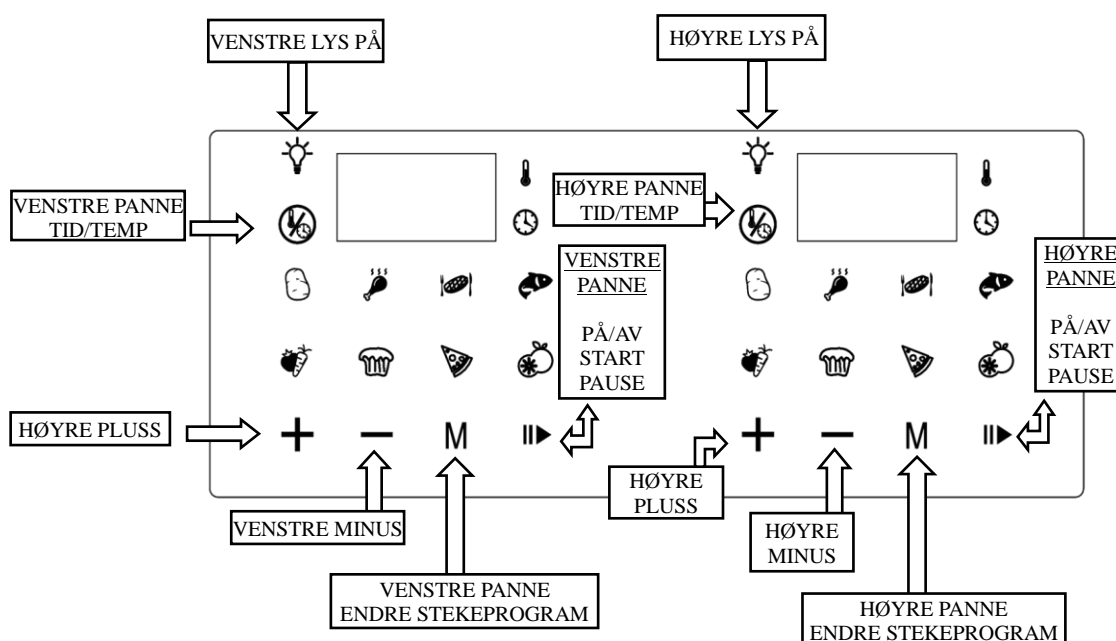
VENSTRE LYS PÅ

HØYRE LYS PÅ

VENSTRE PANNE TID/TEMP

HØYRE PANNE TID/TEMP

VENSTRE PANNE

PÅ/AV START PAUSE

HØYRE PANNE

PÅ/AV START PAUSE

HØYRE PLUSS

+ — M

+ — M

HØYRE PLUSS

VENSTRE MINUS

HØYRE MINUS

VENSTRE PANNE ENDRE STEKEPROGRAM

HØYRE PANNE ENDRE STEKEPROGRAM